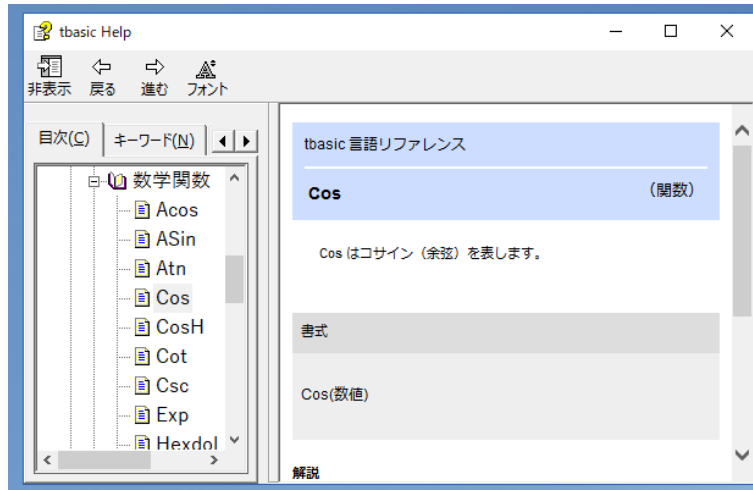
tbasic Help

非表示 戻る 進む フォント

目次(C) キーワード(N)

数学関数
Acos
ASin
Atn
Cos
CosH
Cot
Csc
Exp
Hexdol

tbasic 言語リファレンス

Cos (関数)

Cos はコサイン（余弦）を表します。

書式

Cos(数値)

解説